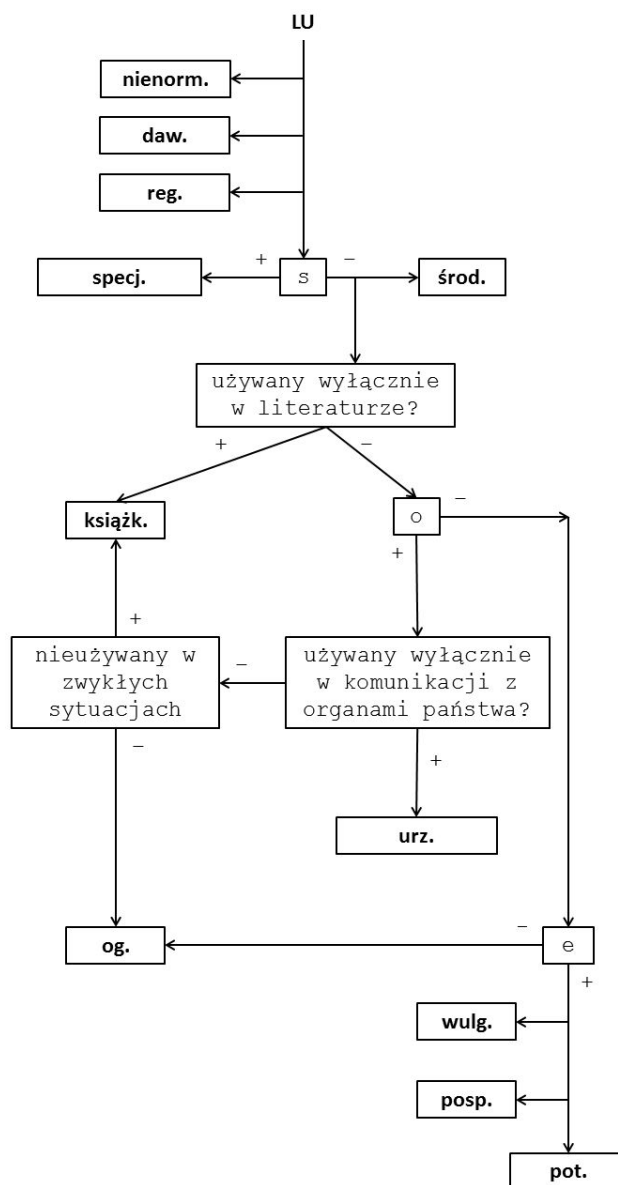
LU

nienorm.

daw.

reg.

specj.

+

s

−

środ.

używany wyłącznie w literaturze?

+

−

książk.

o

−

+

+

nieużywany w zwykłych sytuacjach

−

używany wyłącznie w komunikacji z organami państwa?

−

+

urz.

og.

−

e

+

wulg.

posp.

pot.